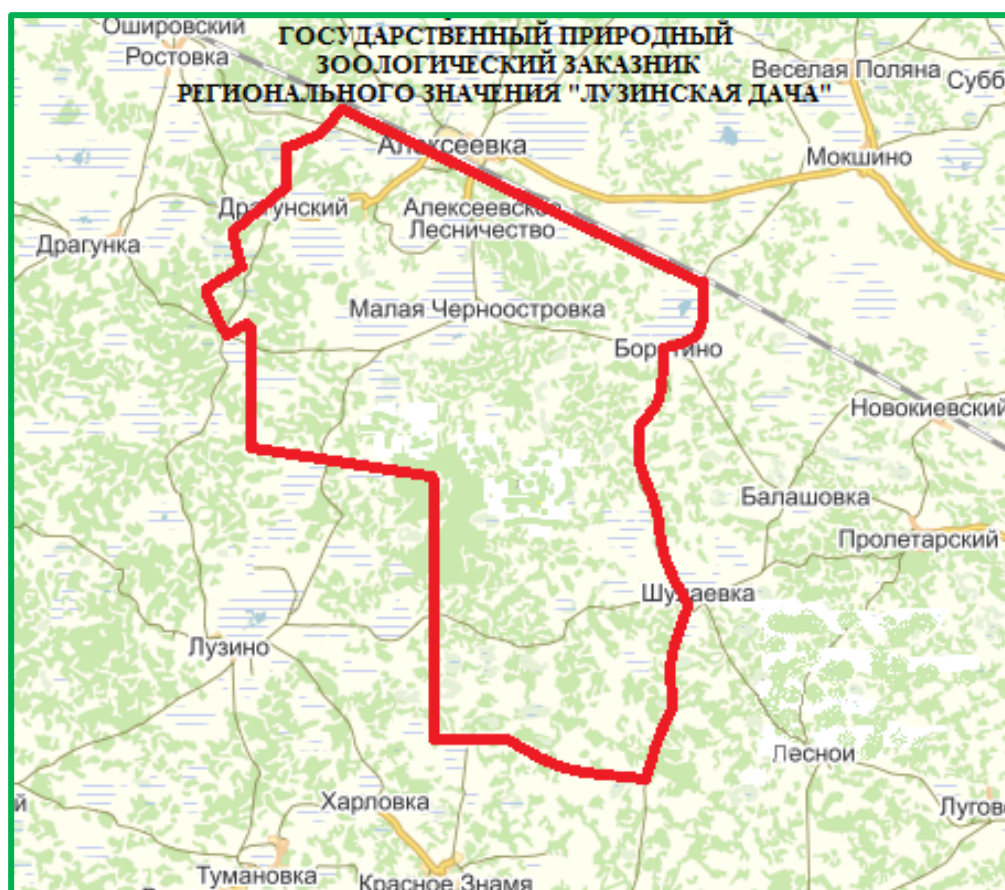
ГОСУДАРСТВЕННЫЙ ПРИРОДНЫЙ ЗООЛОГИЧЕСКИЙ ЗАКАЗНИК РЕГИОНАЛЬНОГО ЗНАЧЕНИЯ "ЛУЗИНСКАЯ ДАЧА"

Ошировский
Ростовка
Веселая Поляна
Субб
Алексеевка
Мокшино
Драгунский
Алексеевское Лесничество
Драгунка
Малая Черноостровка
Борятино
Новокиевский
Балашовка
Пролетарский
Шураевка
Лузино
Лесной
Харловка
Луговое
Тумановка
Красное Знамя